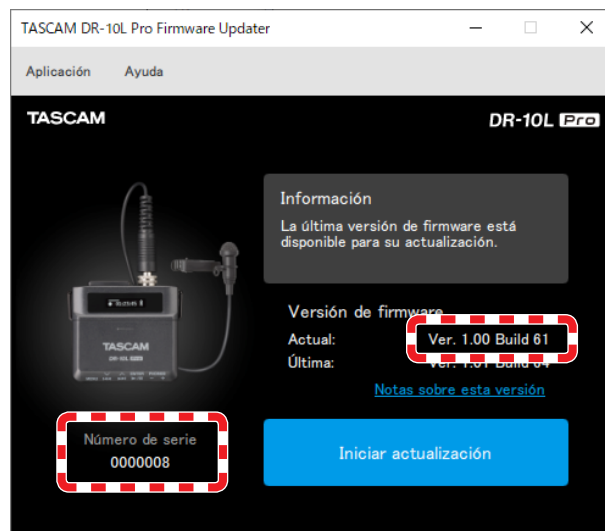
TASCAM DR-10L Pro Firmware Updater

Aplicación Ayuda

TASCAM

DR-10L Pro

TASCAM

DR-10L

Información

La última versión de firmware está disponible para su actualización.

Versión de firmware

Actual: Ver. 1.00 Build 61

Última: Ver. 1.0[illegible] Build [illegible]

Notas sobre esta versión

Número de serie

0000008

Iniciar actualización